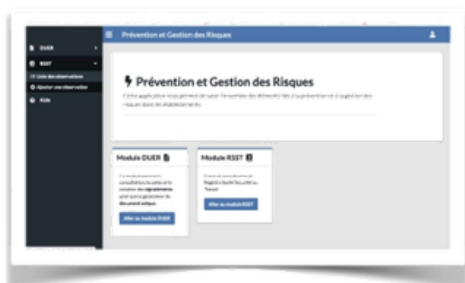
Prévention et Gestion des Risques

DUER

RSST

Liste des observations

Ajouter une observation

Aide

Prévention et Gestion des Risques

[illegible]

Module DUER

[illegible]

Aller au module DUER

Module RSST

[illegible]

Aller au module RSST